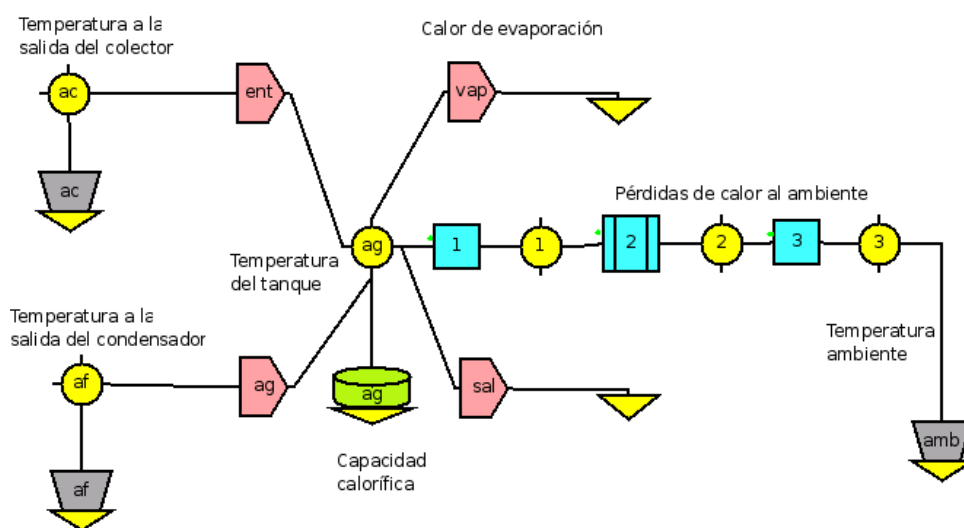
Temperatura a la salida del colector

ac

ac

ent

Calor de evaporación

vap

Pérdidas de calor al ambiente

ag

1

1

2

2

3

3

Temperatura del tanque

Temperatura a la salida del condensador

af

af

ag

ag

sal

Capacidad calorífica

Temperatura ambiente

amb